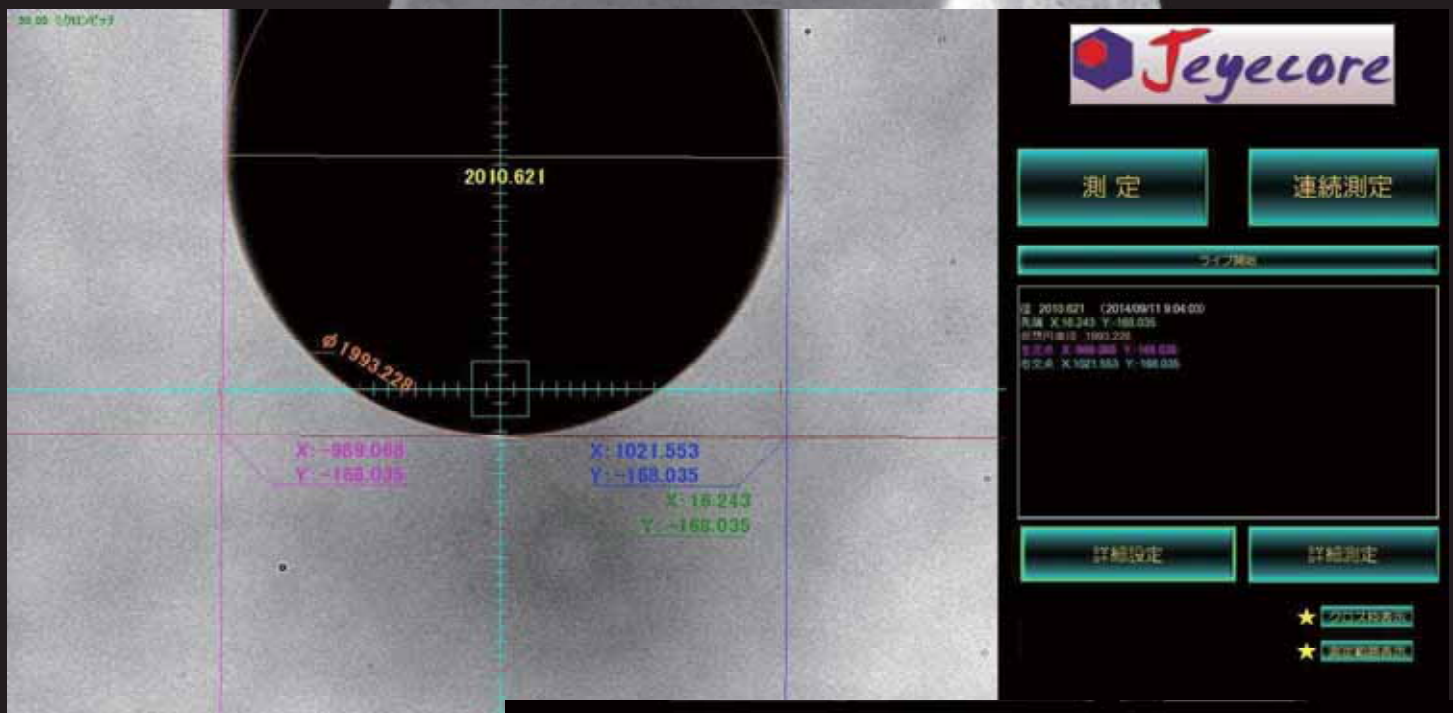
30.00 ミクロンピッチ

2010.621

ϕ 1993.228

X: -969.068
Y: -168.035

X: 1021.553
Y: -168.035

X: 16.243
Y: -168.035

Jeyecore

測 定

連続測定

ライブ開始

径 2010.621 (2014/09/11 9:04:03)
先端 X:16.243 Y:-168.035
仮想円直径 1993.228
左交点 X:-969.068 Y:-168.035
右交点 X:1021.553 Y:-168.035

詳細設定

詳細測定

クロス線表示

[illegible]